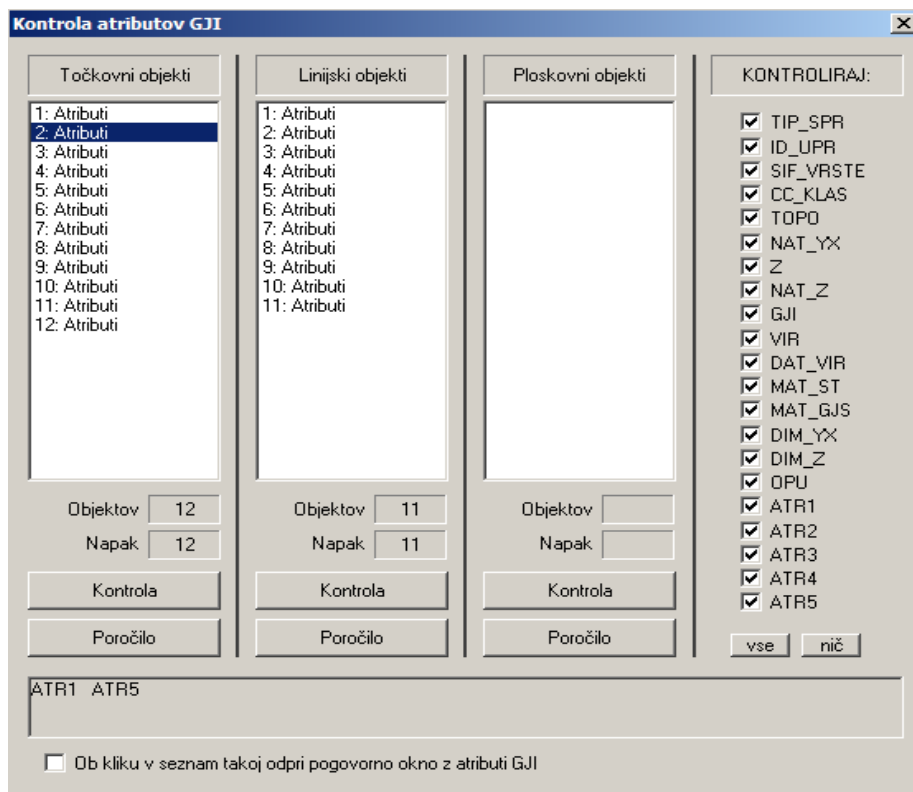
Kontrola atributov GJI

Točkovni objekti

1: Atributi
2: Atributi
3: Atributi
4: Atributi
5: Atributi
6: Atributi
7: Atributi
8: Atributi
9: Atributi
10: Atributi
11: Atributi
12: Atributi

Objektov 12
Napak 12

Kontrola

Poročilo

Linijski objekti

1: Atributi
2: Atributi
3: Atributi
4: Atributi
5: Atributi
6: Atributi
7: Atributi
8: Atributi
9: Atributi
10: Atributi
11: Atributi

Objektov 11
Napak 11

Kontrola

Poročilo

Ploskovni objekti

Objektov
Napak

Kontrola

Poročilo

KONTROLIRAJ:

TIP_SPR
ID_UPR
SIF_VRSTE
CC_KLAS
TOPO
NAT_YX
Z
NAT_Z
GJI
VIR
DAT_VIR
MAT_ST
MAT_GJS
DIM_YX
DIM_Z
OPU
ATR1
ATR2
ATR3
ATR4
ATR5

vse
nič

ATR1 ATR5

Ob kliku v seznam takoj odpri pogovorno okno z atributi GJI